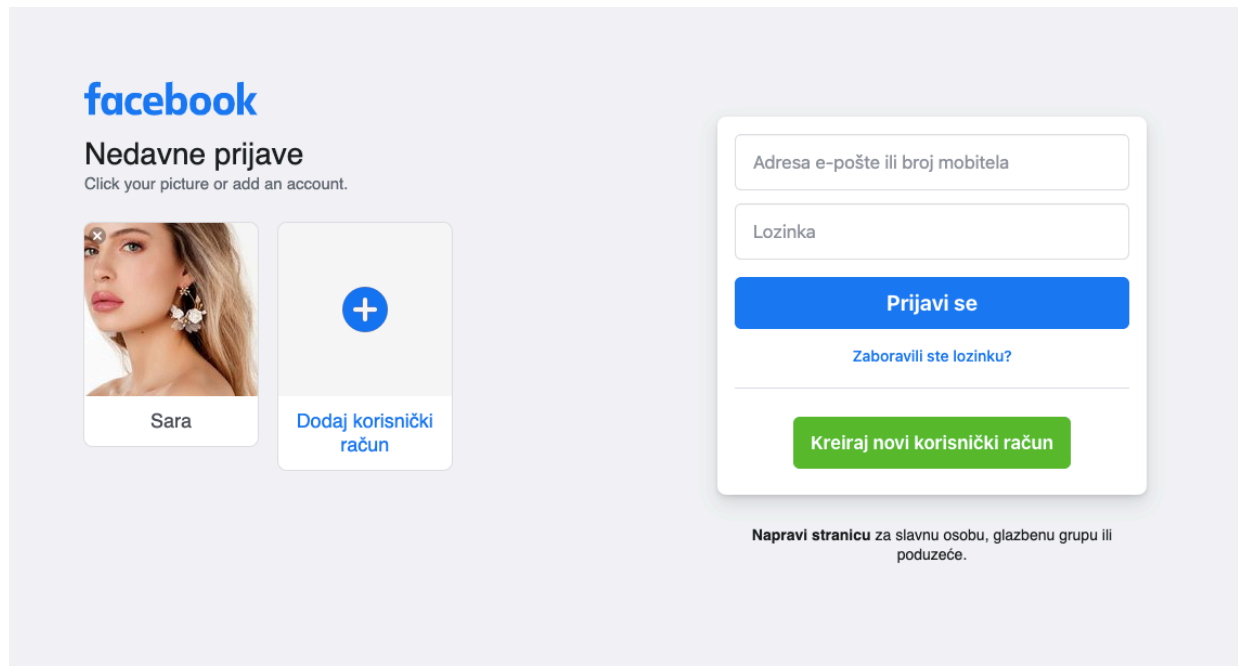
facebook

Nedavne prijave

Click your picture or add an account.

Sara

Dodaj korisnički račun

Adresa e-pošte ili broj mobitela

Lozinka

Prijavi se

Zaboravili ste lozinku?

Kreiraj novi korisnički račun

**Napravi stranicu** za slavnu osobu, glazbenu grupu ili poduzeće.